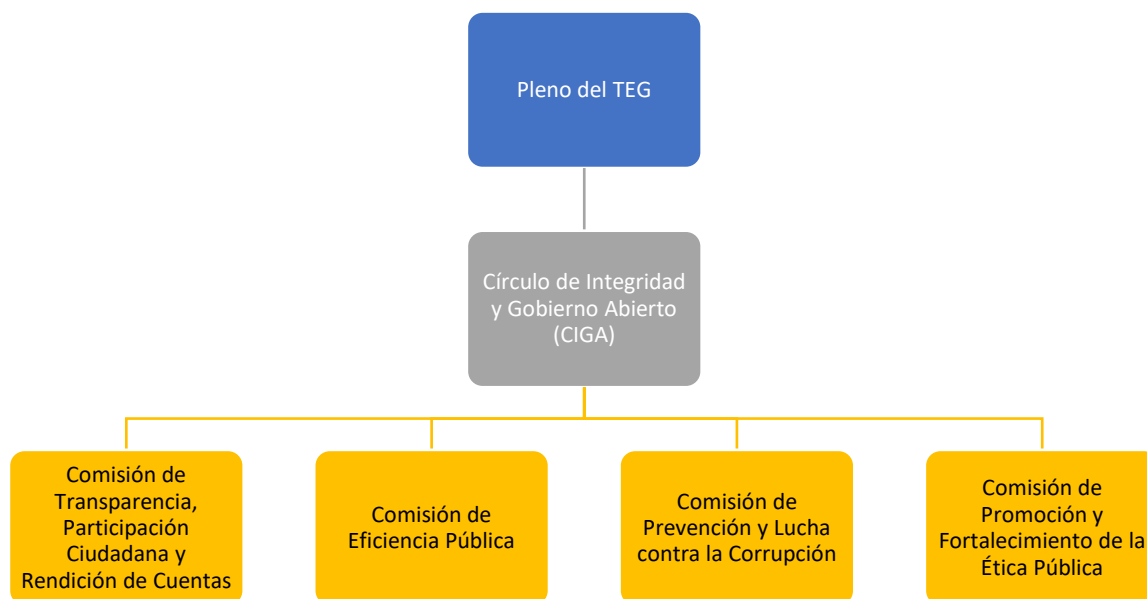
Pleno del TEG

Círculo de Integridad y Gobierno Abierto (CIGA)

Comisión de Transparencia, Participación Ciudadana y Rendición de Cuentas

Comisión de Eficiencia Pública

Comisión de Prevención y Lucha contra la Corrupción

Comisión de Promoción y Fortalecimiento de la Ética Pública